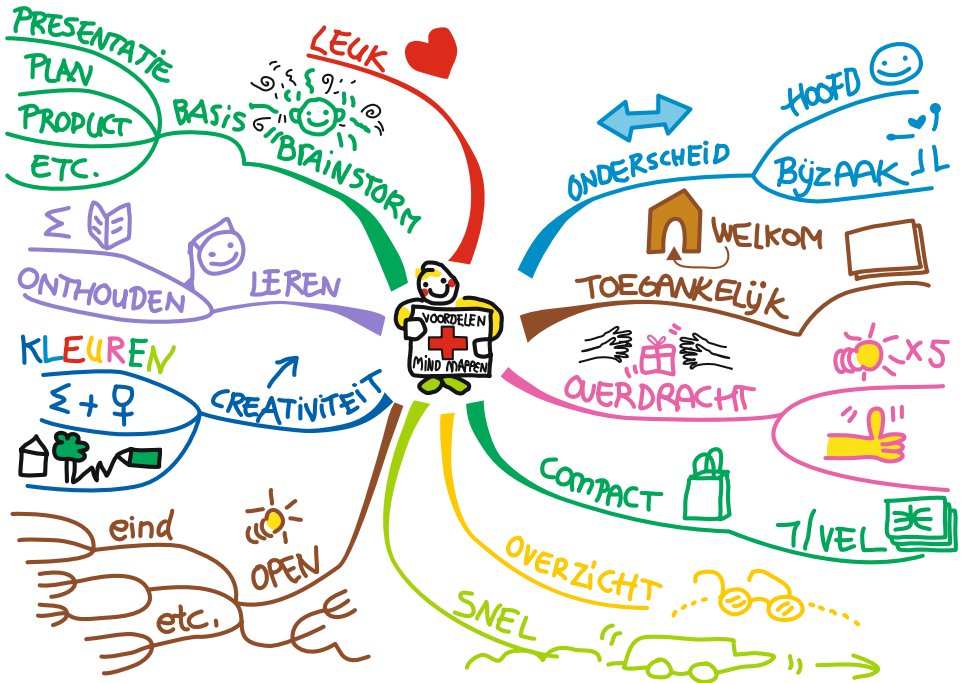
VOORDELEN
MIND MAPPEN

LEUK

PRESENTATIE
PLAN
PRODUCT
ETC.
BASIS
BRAINSTORM

ONTHOUDEN
LEREN

KLEUREN
$\Sigma + \female$
CREATIVITEIT

eind
etc.
OPEN

SNEL

OVERZICHT

COMPACT
7/VEL

OVERDRACHT
×5

TOEGANKELIJK
WELKOM

ONDERSCHEID
HOOFD
BIJZAAK